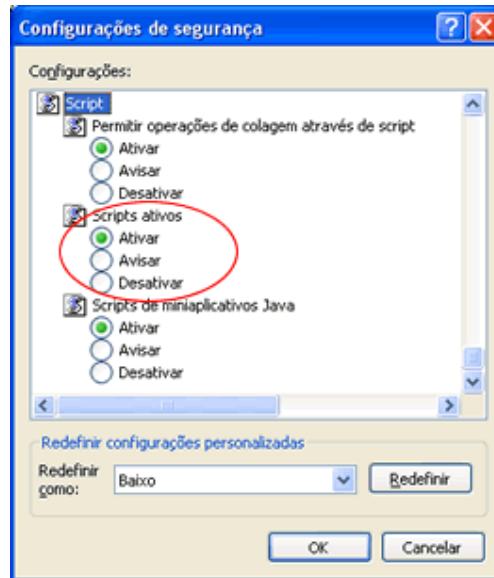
Configurações de segurança

Configurações:

Script
Permitir operações de colagem através de script
Ativar
Avisar
Desativar
Scripts ativos
Ativar
Avisar
Desativar
Scripts de miniaplicativos Java
Ativar
Avisar
Desativar

Redefinir configurações personalizadas
Redefinir como: Baixo
Redefinir

OK
Cancelar